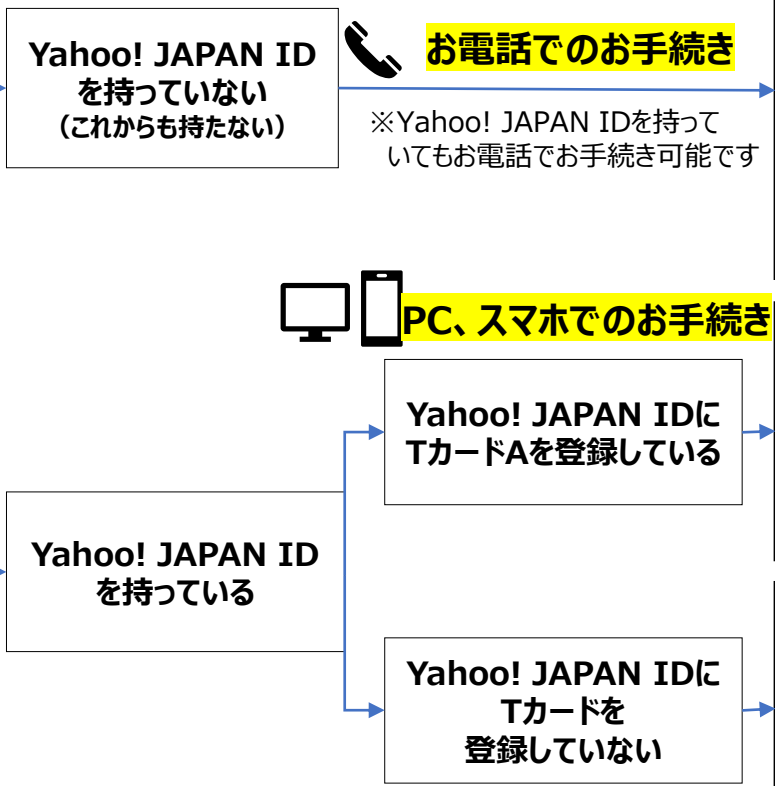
Yahoo! JAPAN ID
を持っていない
（これからも持たない）

お電話でのお手続き

※Yahoo! JAPAN IDを持っていてもお電話でお手続き可能です

PC、スマホでのお手続き

Yahoo! JAPAN IDにTカードAを登録している

Yahoo! JAPAN ID
を持っている

Yahoo! JAPAN IDにTカードを登録していない